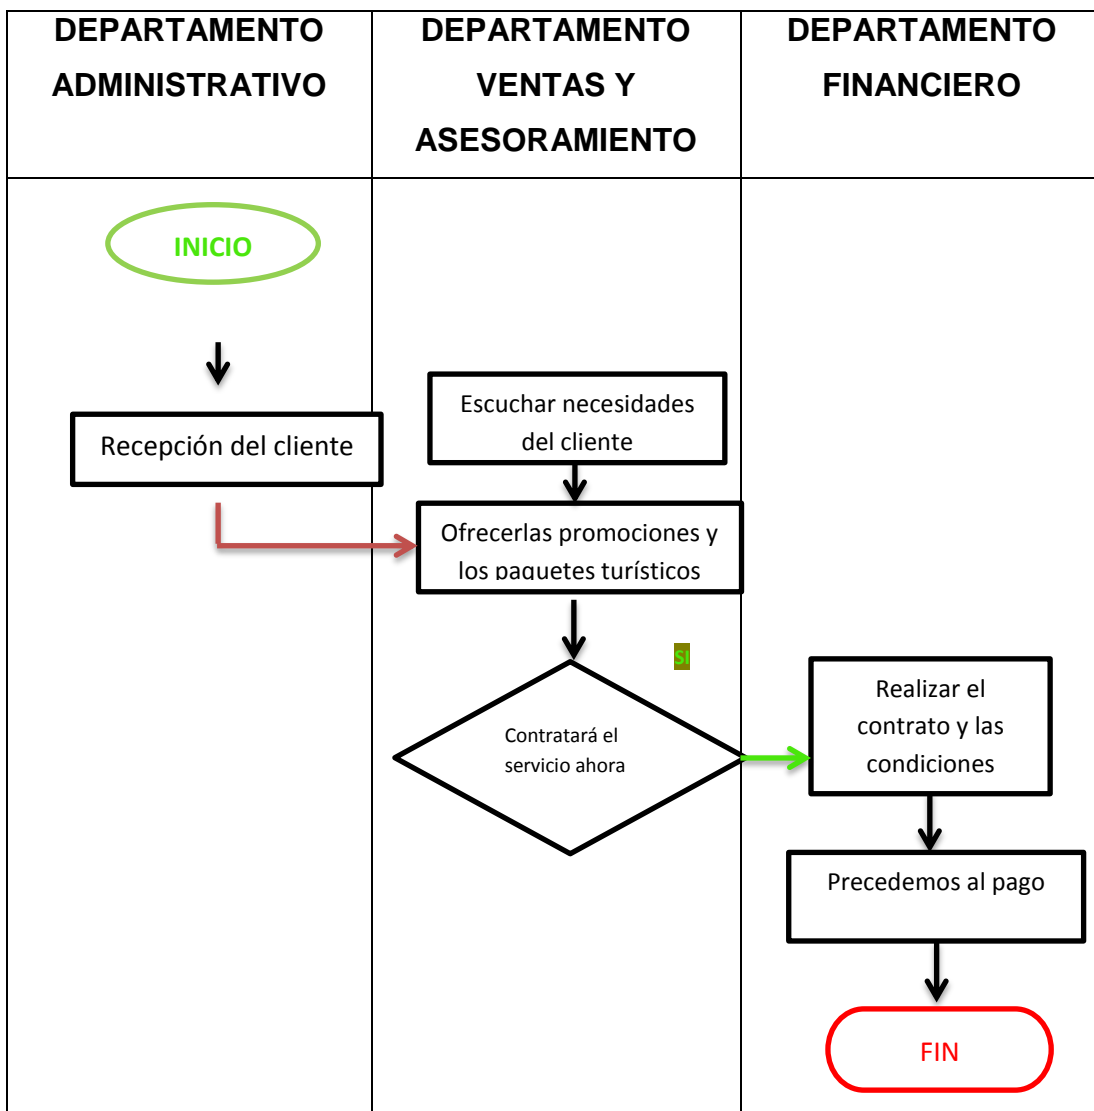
| DEPARTAMENTO ADMINISTRATIVO | DEPARTAMENTO VENTAS Y ASESORAMIENTO | DEPARTAMENTO FINANCIERO |
|---|---|---|
| INICIO | Escuchar necesidades del cliente | |
| Recepción del cliente | Ofrecerlas promociones y los paquetes turísticos | |
| | SI | |
| | Contratará el servicio ahora | Realizar el contrato y las condiciones |
| | | Precedemos al pago |
| | | FIN |